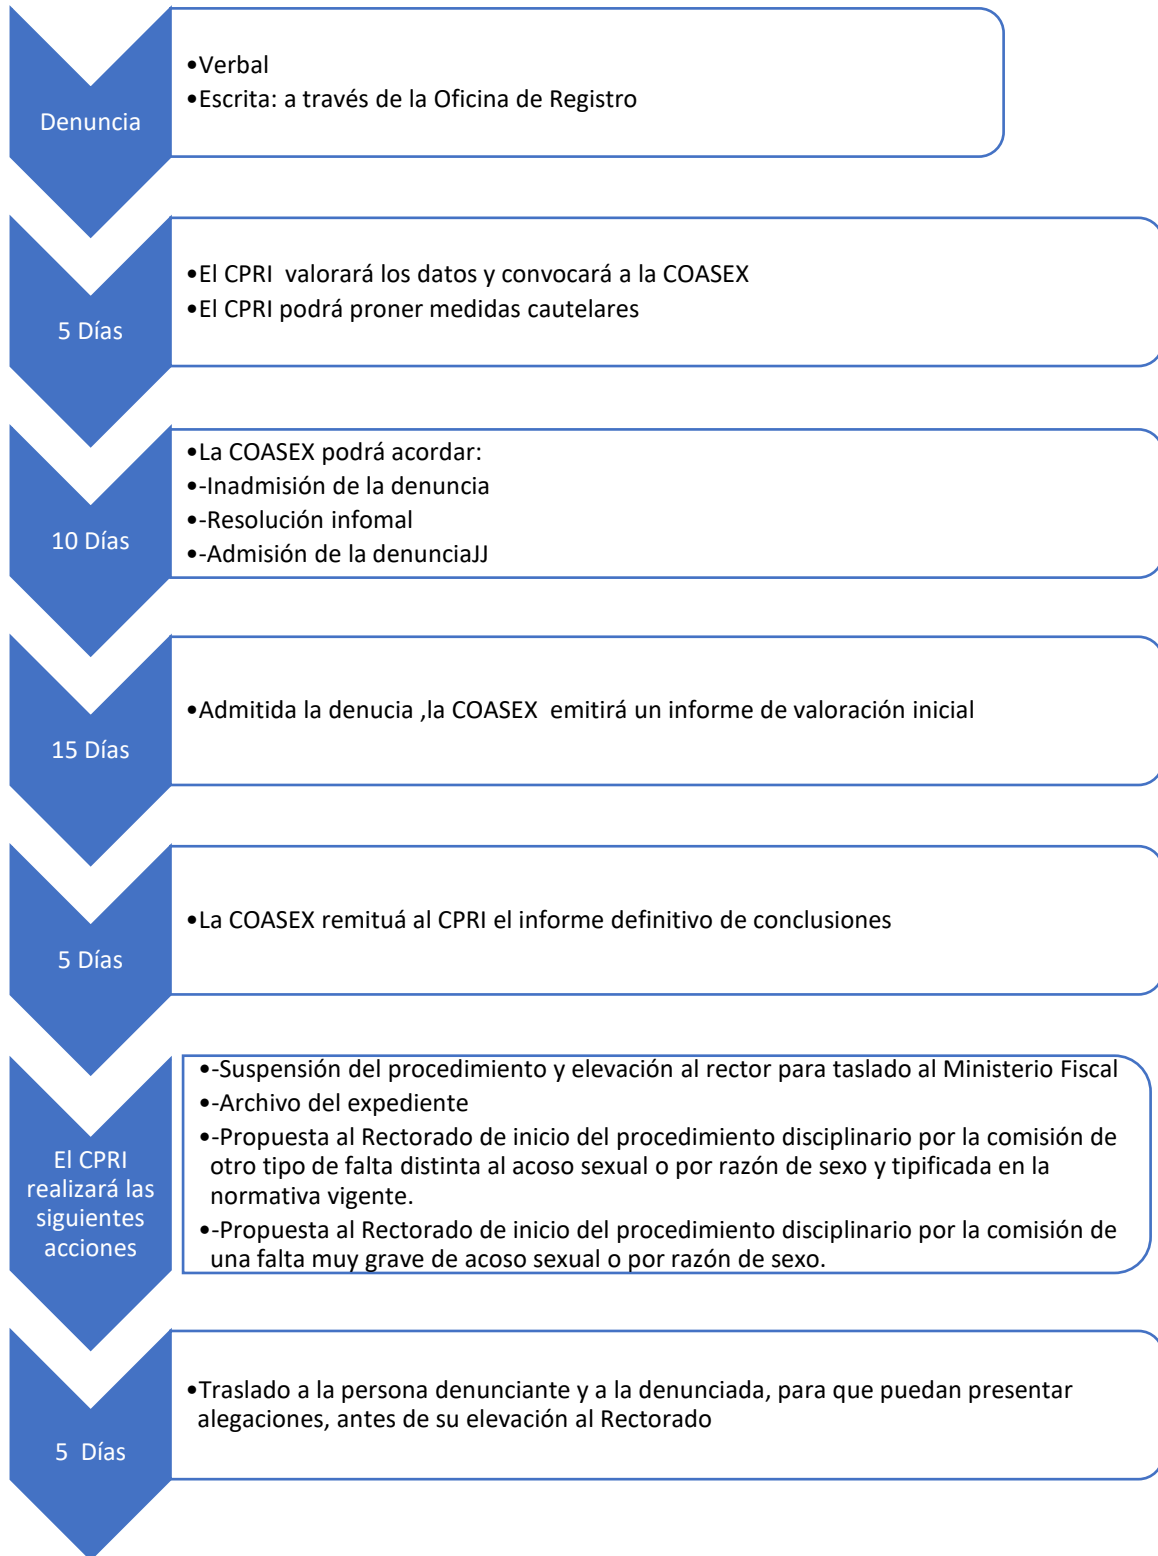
Denuncia

•Verbal
•Escrita: a través de la Oficina de Registro

5 Días

•El CPRI valorará los datos y convocará a la COASEX
•El CPRI podrá proner medidas cautelares

10 Días

•La COASEX podrá acordar:
•-Inadmisión de la denuncia
•-Resolución infomal
•-Admisión de la denunciaJJ

15 Días

•Admitida la denucia ,la COASEX emitirá un informe de valoración inicial

5 Días

•La COASEX remituá al CPRI el informe definitivo de conclusiones

El CPRI realizará las siguientes acciones

•-Suspensión del procedimiento y elevación al rector para taslado al Ministerio Fiscal
•-Archivo del expediente
•-Propuesta al Rectorado de inicio del procedimiento disciplinario por la comisión de otro tipo de falta distinta al acoso sexual o por razón de sexo y tipificada en la normativa vigente.
•-Propuesta al Rectorado de inicio del procedimiento disciplinario por la comisión de una falta muy grave de acoso sexual o por razón de sexo.

5 Días

•Traslado a la persona denunciante y a la denunciada, para que puedan presentar alegaciones, antes de su elevación al Rectorado